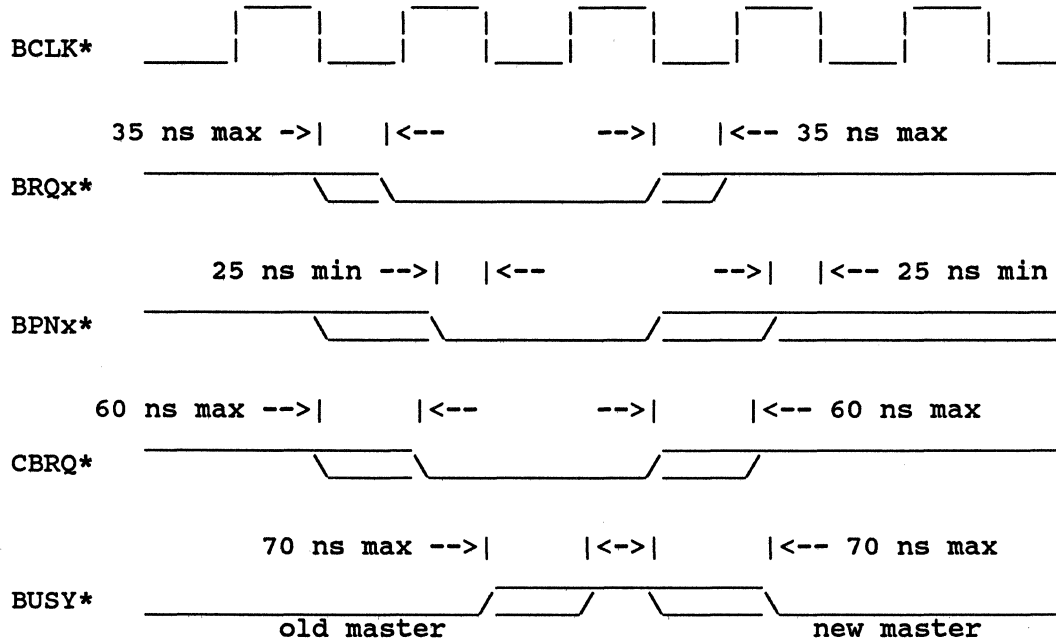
BCLK*

35 ns max ->| |<-- -->| |<-- 35 ns max

BRQx*

25 ns min -->| |<-- -->| |<-- 25 ns min

BPNx*

60 ns max -->| |<-- -->| |<-- 60 ns max

CBRQ*

70 ns max -->| |<->| |<-- 70 ns max

BUSY*

old master

new master